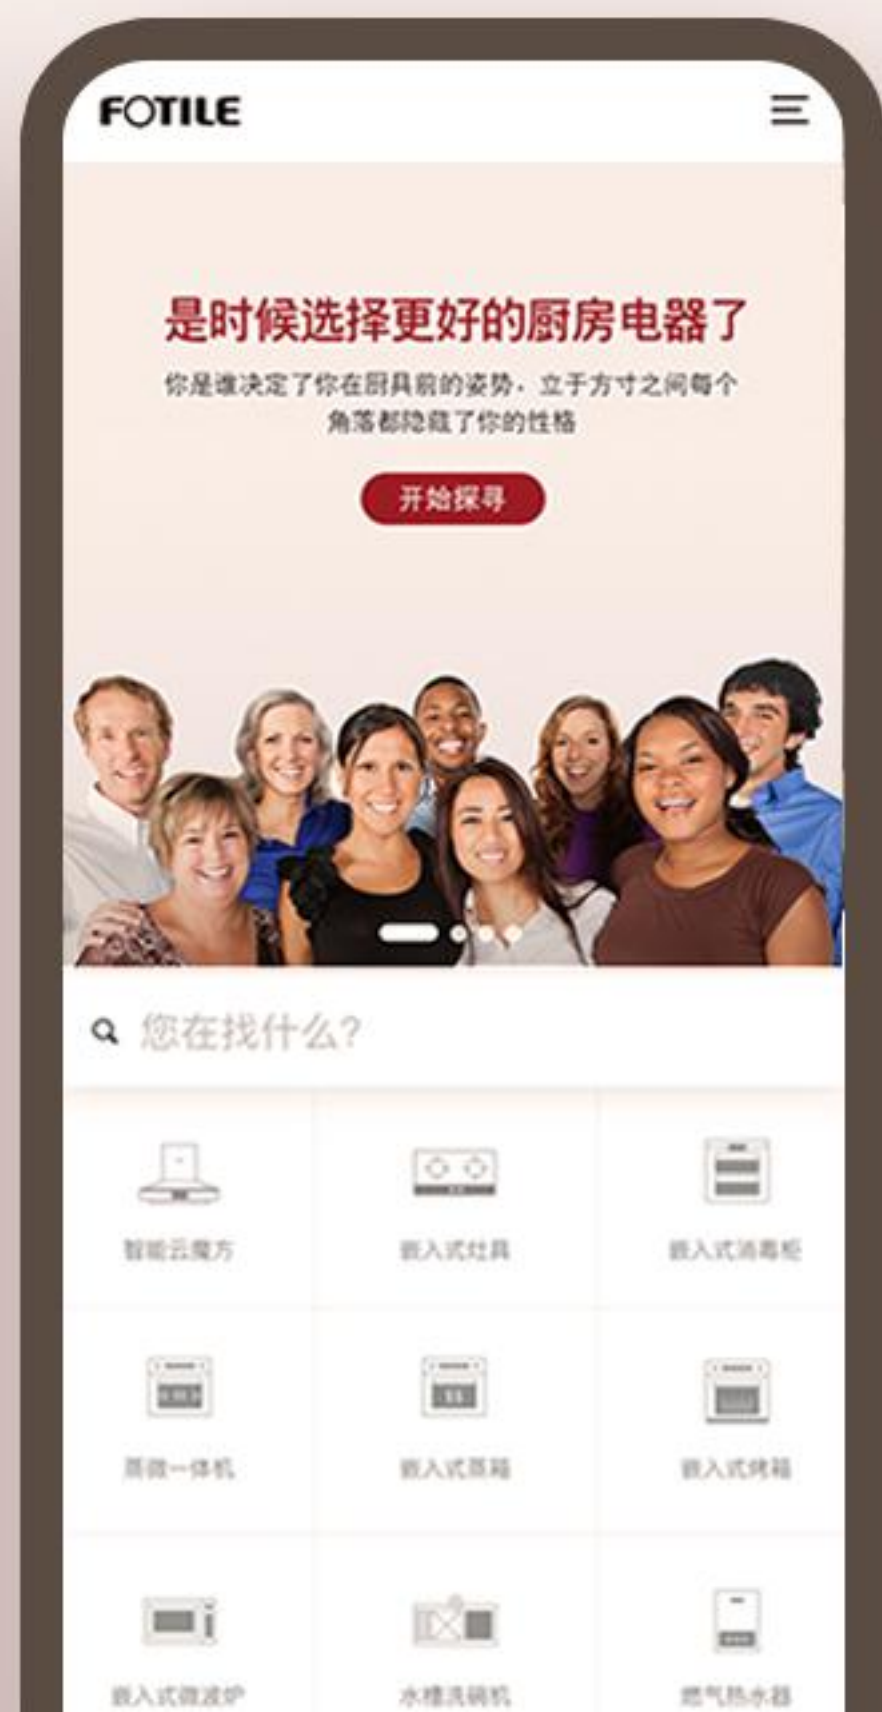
FOTILE

是时候选择更好的厨房电器了

你是谁决定了你在厨具前的姿势，立于方寸之间每个角落都隐藏了你的性格

开始探寻

您在找什么？

智能云魔方

嵌入式灶具

嵌入式消毒柜

蒸微一体机

嵌入式蒸箱

嵌入式烤箱

嵌入式微波炉

水槽洗碗机

燃气热水器